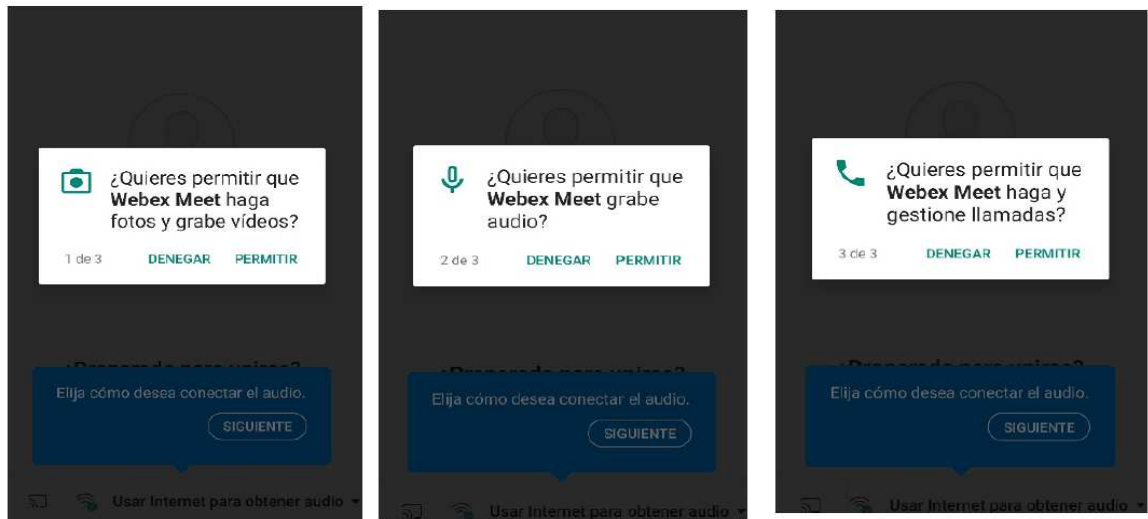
¿Quieres permitir que **Webex Meet** haga fotos y grabe vídeos?

1 de 3 DENEGAR PERMITIR

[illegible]

Elija cómo desea conectar el audio.

SIGUIENTE

Usar Internet para obtener audio

¿Quieres permitir que **Webex Meet** grabe audio?

2 de 3 DENEGAR PERMITIR

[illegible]

Elija cómo desea conectar el audio.

SIGUIENTE

Usar Internet para obtener audio

¿Quieres permitir que **Webex Meet** haga y gestione llamadas?

3 de 3 DENEGAR PERMITIR

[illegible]

Elija cómo desea conectar el audio.

SIGUIENTE

Usar Internet para obtener audio